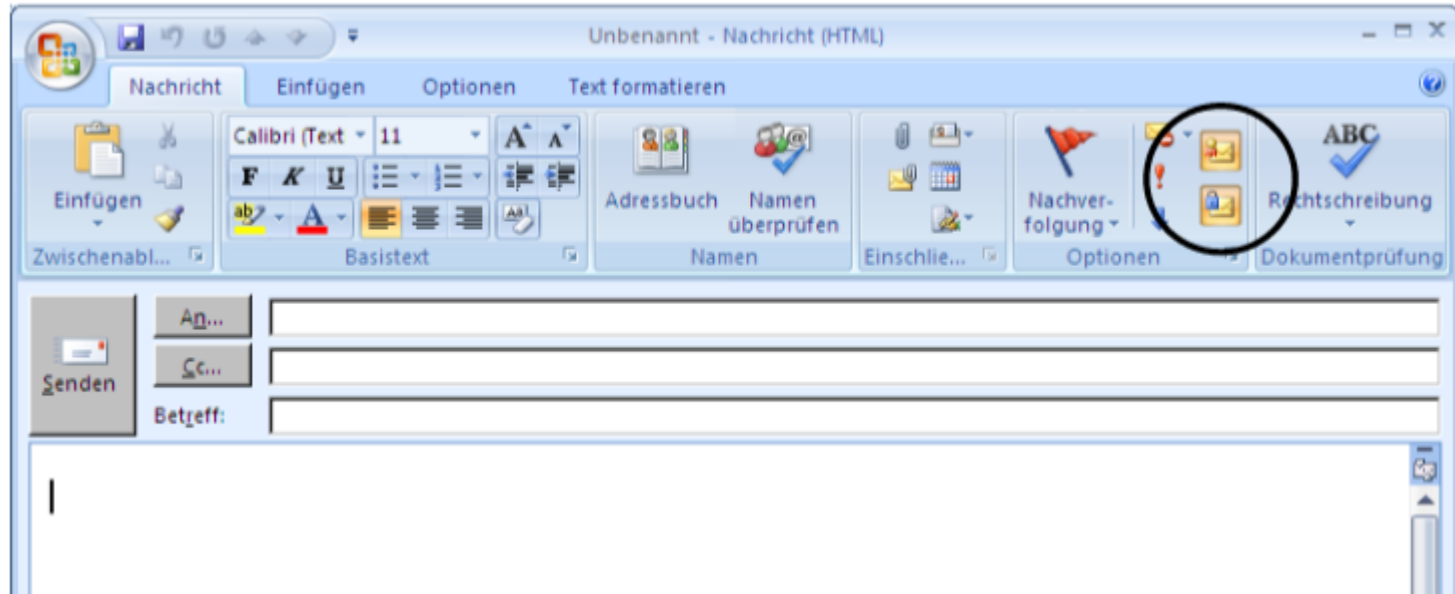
Unbenannt - Nachricht (HTML)

Nachricht Einfügen Optionen Text formatieren

Einfügen
Zwischenabl...

Calibri (Text 11
A A
F K U
Basistext

Adressbuch Namen überprüfen
Namen

Einschlie...

Nachverfolgung
Optionen

ABC
Rechtschreibung
Dokumentprüfung

Senden
An...
Cc...
Betreff: